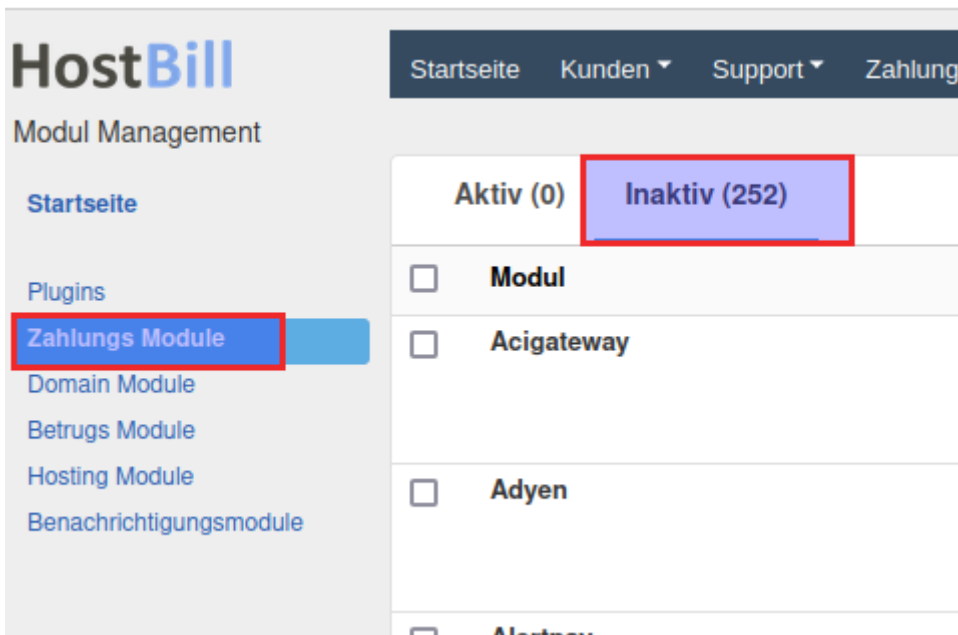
HostBill

Modul Management

Startseite

Plugins
Zahlungs Module
Domain Module
Betrugs Module
Hosting Module
Benachrichtigungsmodule

Startseite Kunden Support Zahlung

Aktiv (0) Inaktiv (252)

| | Modul |
|---|---|
| | Acigateway |
| | Adyen |
| | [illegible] |